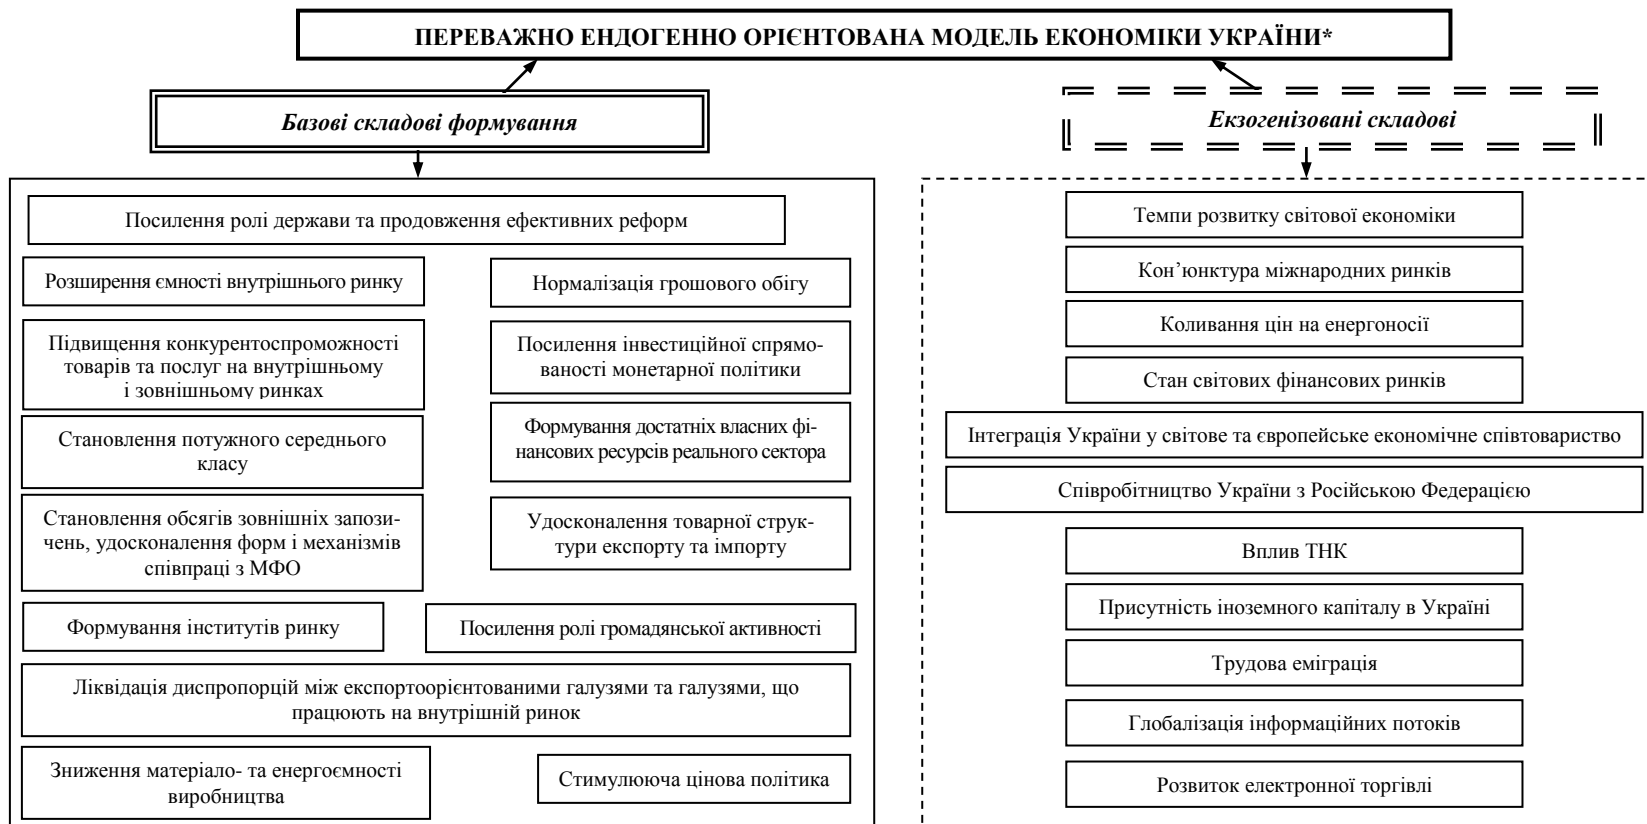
ПЕРЕВАЖНО ЕНДОГЕННО ОРІЄНТОВАНА МОДЕЛЬ ЕКОНОМІКИ УКРАЇНИ*

Базові складові формування

Посилення ролі держави та продовження ефективних реформ

Розширення ємності внутрішнього ринку

Нормалізація грошового обігу

Підвищення конкурентоспроможності товарів та послуг на внутрішньому і зовнішньому ринках

Посилення інвестиційної спрямованості монетарної політики

Формування достатніх власних фінансових ресурсів реального сектора

Становлення потужного середнього класу

Становлення обсягів зовнішніх запозичень, удосконалення форм і механізмів співпраці з МФО

Удосконалення товарної структури експорту та імпорту

Формування інститутів ринку

Посилення ролі громадянської активності

Ліквідація диспропорцій між експортоорієнтованими галузями та галузями, що працюють на внутрішній ринок

Зниження матеріало- та енергоємності виробництва

Стимулююча цінова політика

Екзогенізовані складові

Темпи розвитку світової економіки

Кон'юнктура міжнародних ринків

Коливання цін на енергоносії

Стан світових фінансових ринків

Інтеграція України у світове та європейське економічне співтовариство

Співробітництво України з Російською Федерацією

Вплив ТНК

Присутність іноземного капіталу в Україні

Трудова еміграція

Глобалізація інформаційних потоків

Розвиток електронної торгівлі